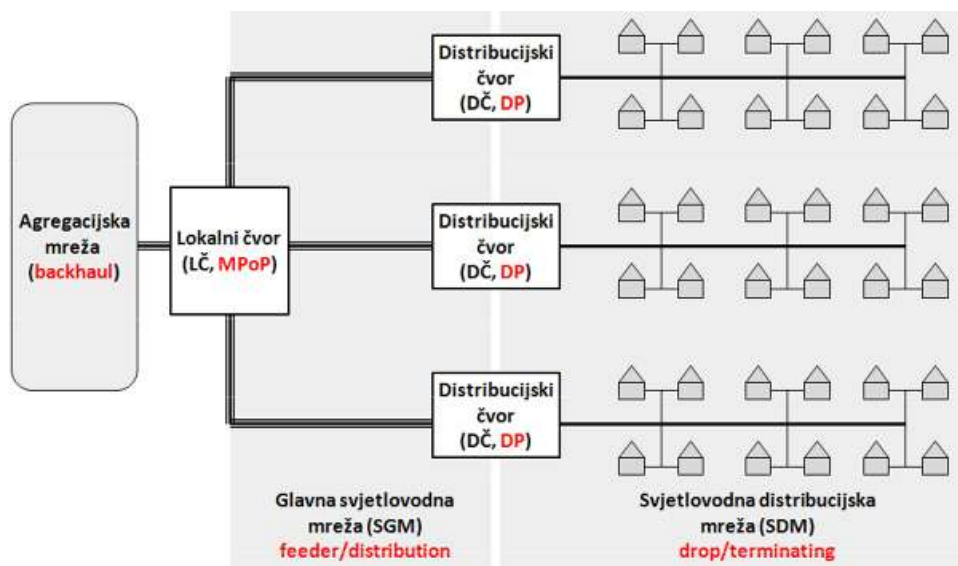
Agregacijska mreža (backhaul)

Lokalni čvor (LČ, MPoP)

Distribucijski čvor (DČ, DP)

Distribucijski čvor (DČ, DP)

Distribucijski čvor (DČ, DP)

Glavna svjetlovodna mreža (SGM) feeder/distribution

Svjetlovodna distribucijska mreža (SDM) drop/terminating